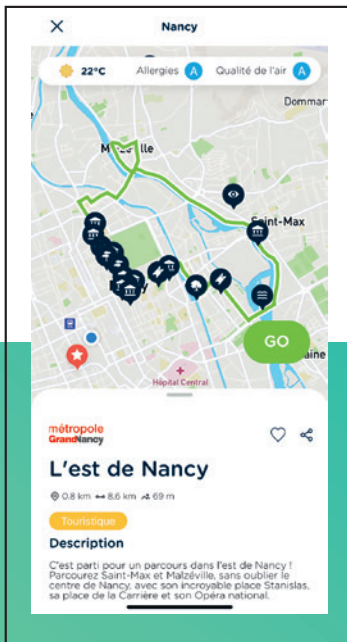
Nancy

22°C Allergies A Qualité de l'air A

Dommar

M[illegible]ville

Saint-Max

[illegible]aine

Hôpital Central

GO

métropole GrandNancy

L'est de Nancy

0.8 km 8.6 km 69 m

Touristique

Description

C'est parti pour un parcours dans l'est de Nancy ! Parcourez Saint-Max et Malzéville, sans oublier le centre de Nancy, avec son incroyable place Stanislas, sa place de la Carrière et son Opéra national.